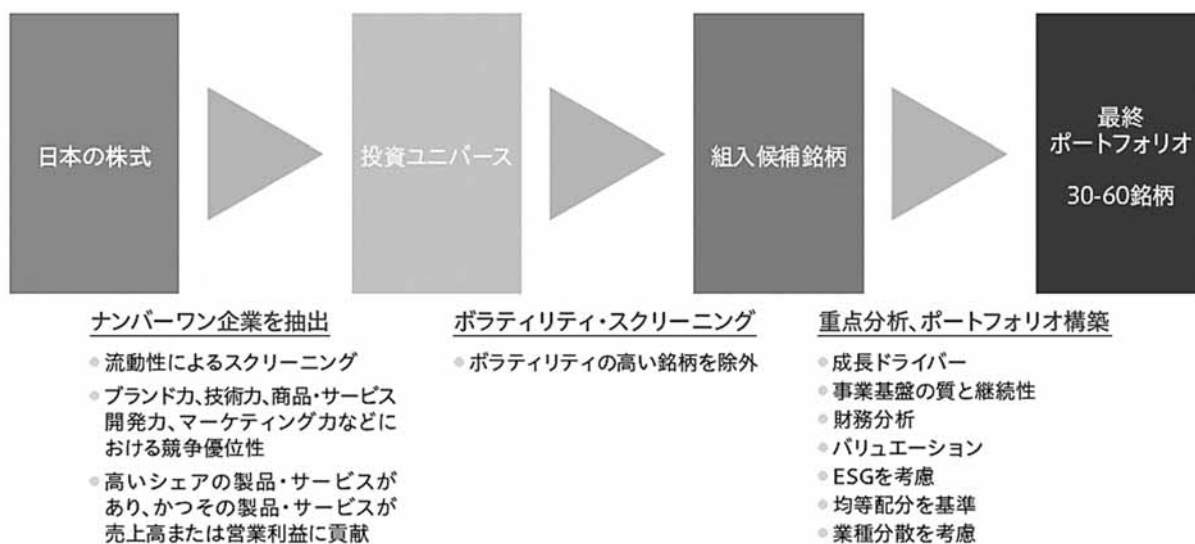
日本の株式

投資ユニバース

組入候補銘柄

最終
ポートフォリオ

30-60銘柄

ナンバーワン企業を抽出

- 流動性によるスクリーニング
- ブランド力、技術力、商品・サービス開発力、マーケティング力などにおける競争優位性
- 高いシェアの製品・サービスがあり、かつその製品・サービスが売上高または営業利益に貢献

ボラティリティ・スクリーニング

- ボラティリティの高い銘柄を除外

重点分析、ポートフォリオ構築

- 成長ドライバー
- 事業基盤の質と継続性
- 財務分析
- バリュエーション
- ESGを考慮
- 均等配分を基準
- 業種分散を考慮